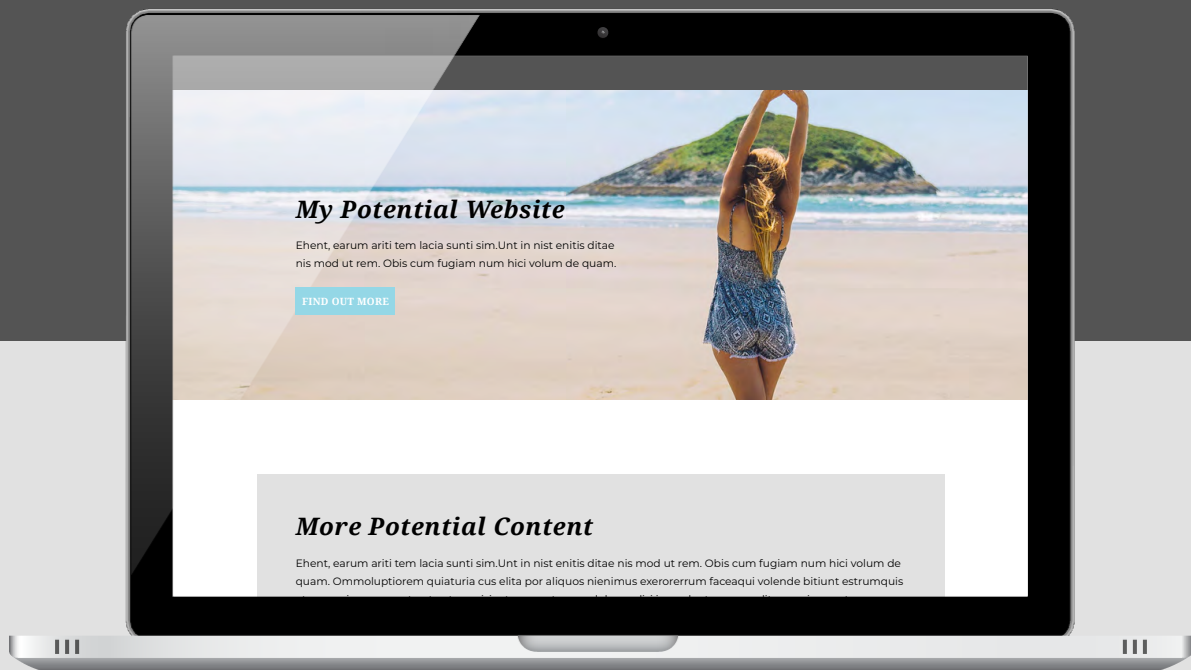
My Potential Website

Ehent, earum ariti tem lacia sunti sim.Unt in nist enitis ditae nis mod ut rem. Obis cum fugiam num hici volum de quam.

FIND OUT MORE

More Potential Content

Ehent, earum ariti tem lacia sunti sim.Unt in nist enitis ditae nis mod ut rem. Obis cum fugiam num hici volum de quam. Ommoluptiorem quiaturia cus elita por aliquos nienimus exerorerrum faceaqui volende bitiunt estrumquis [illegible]